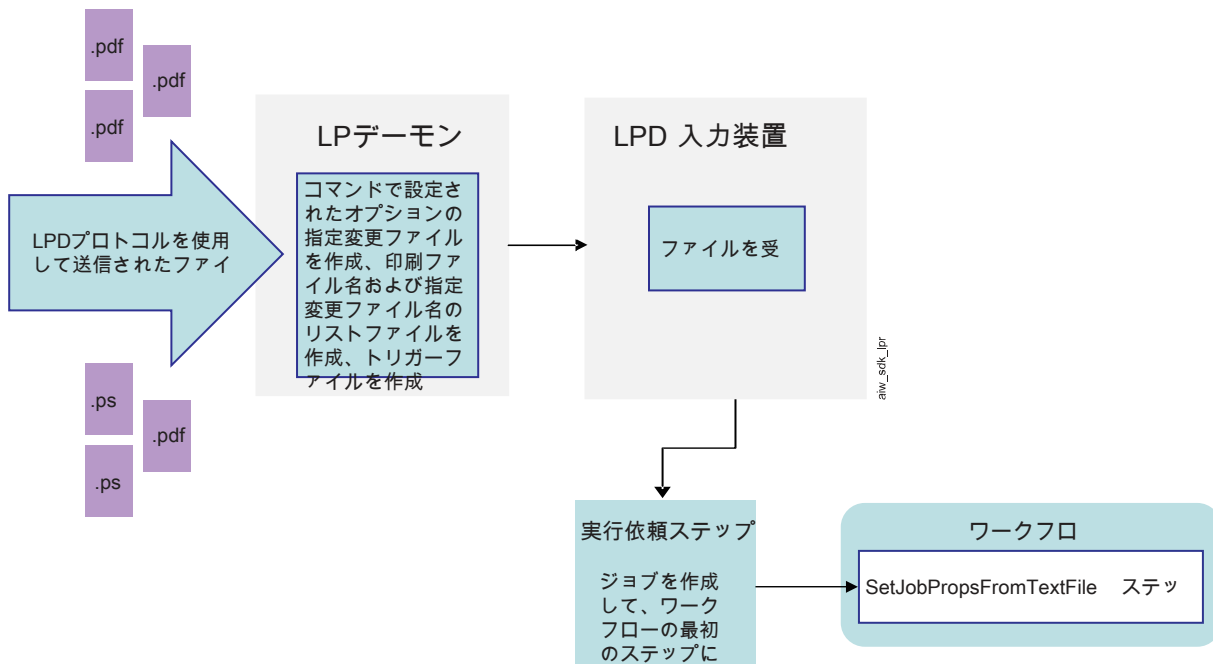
.pdf

.pdf

.pdf

LPDプロトコルを使用して送信されたファイ

.ps

.pdf

.ps

LPデーモン

コマンドで設定されたオプションの指定変更ファイルを作成、印刷ファイル名および指定変更ファイル名のリストファイルを作成、トリガーファイルを作成

LPD 入力装置

ファイルを受

aiw_sdk_lpr

実行依頼ステップ

ジョブを作成して、ワークフローの最初のステップに

ワークフロ

SetJobPropsFromTextFile ステッ